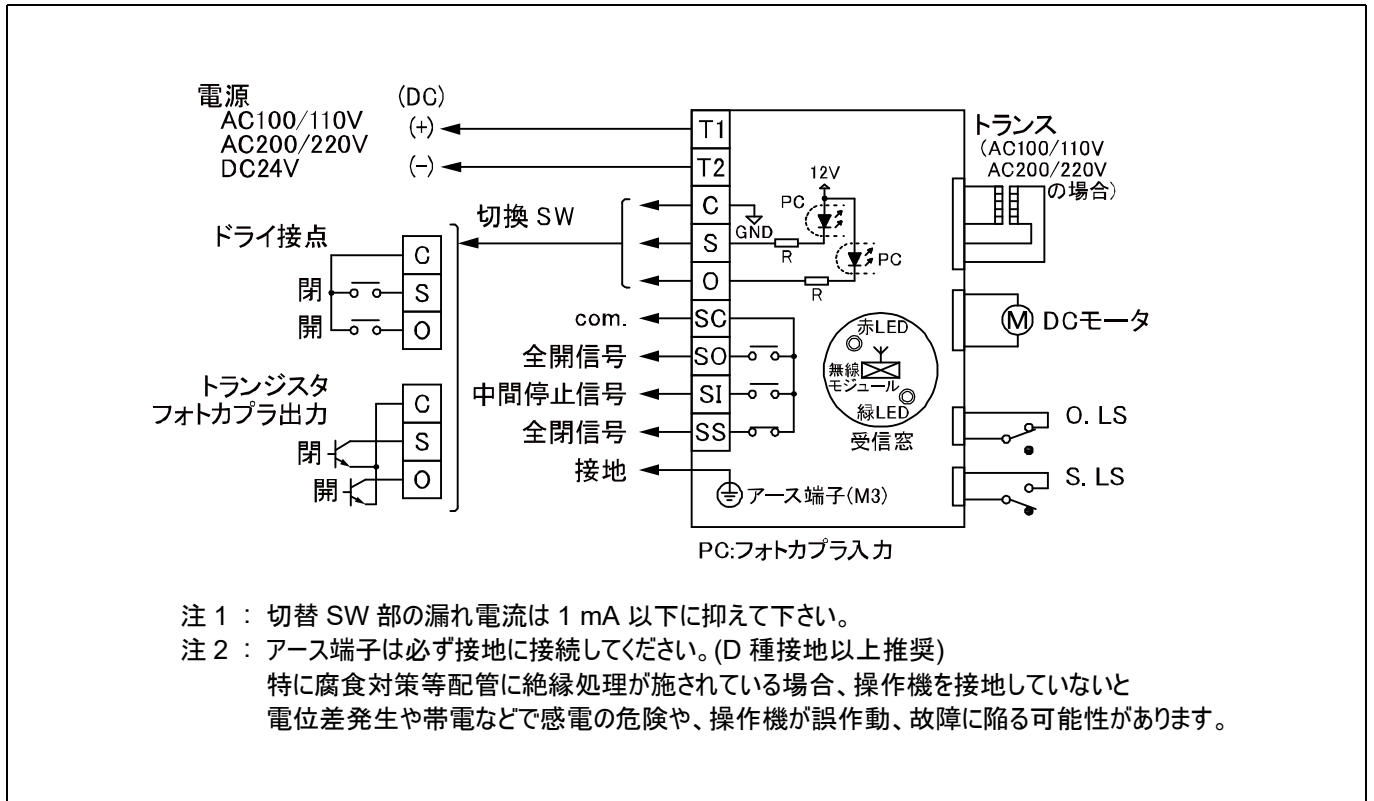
電源
AC100/110V
AC200/220V
DC24V

(DC)
(+)
(−)

T1
T2

トランス
(AC100/110V
AC200/220V
の場合)

12V
PC
GND
R
PC
R

切換 SW

ドライ接点
C
閉 S
開 O

C
S
O

com. SC
全開信号 SO
中間停止信号 SI
全閉信号 SS
接地

赤LED
無線
モジュール
緑LED
受信窓

M DCモータ

O. LS
S. LS

トランジスタ
フォトカプラ出力
C
閉 S
開 O

アース端子(M3)

PC:フォトカプラ入力

注 1 : 切替 SW 部の漏れ電流は 1 mA 以下に抑えて下さい。
注 2 : アース端子は必ず接地に接続してください。(D 種接地以上推奨)
特に腐食対策等配管に絶縁処理が施されている場合、操作機を接地していないと
電位差発生や帯電などで感電の危険や、操作機が誤作動、故障に陥る可能性があります。